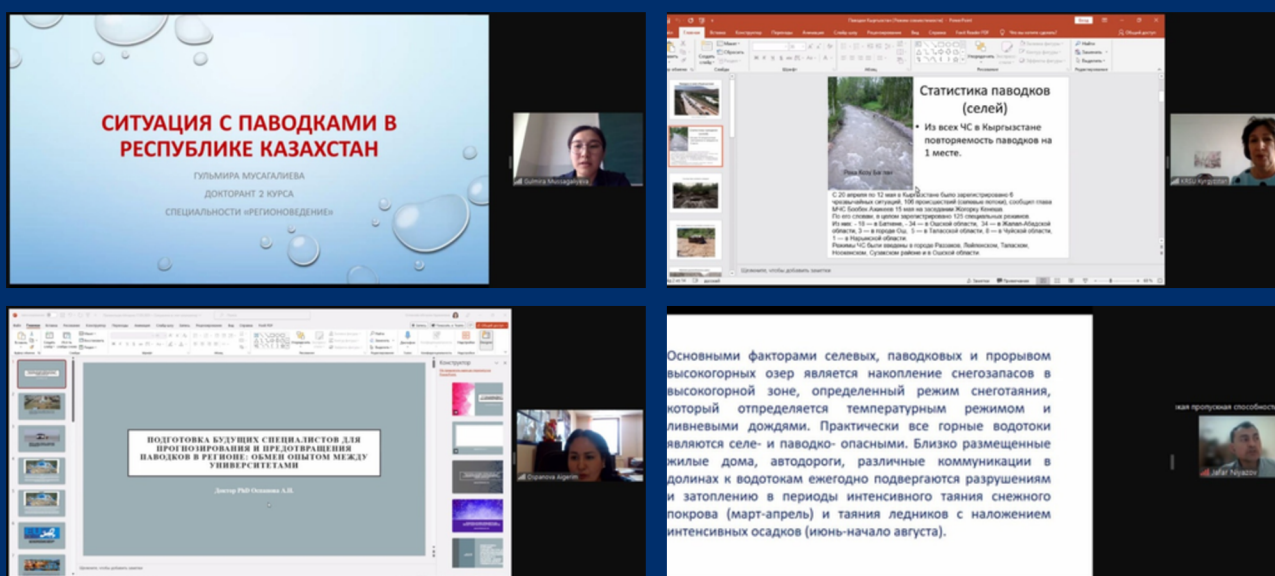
СИТУАЦИЯ С ПАВОДКАМИ В РЕСПУБЛИКЕ КАЗАХСТАН

ГУЛЬМИРА МУСАГАЛИЕВА
ДОКТОРАНТ 2 КУРСА
СПЕЦИАЛЬНОСТИ «РЕГИОНОВЕДЕНИЕ»

Gulmira Mussagaliyeva

Статистика паводков (селей)

• Из всех ЧС в Кыргызстане повторяемость паводков на 1 месте.

Река Кызыл-Булак

С 20 апреля по 12 мая в Кыргызстане было зарегистрировано 6 чрезвычайных ситуаций, 106 происшествий (селевых потоков), сообщил глава МЧС Бообек Ажикеев 15 мая на заседании Жогорку Кенеша.
По его словам, в целом зарегистрировано 125 специальных режимов.
Из них: - 10 — в Баткене, - 34 — в Ошской области, 34 — в Жалал-Абадской области, 3 — в городе Ош, 5 — в Таласской области, 8 — в Чуйской области, 1 — в Нарынской области.
Режимы ЧС были введены в города Раззаков, Лейлекском, Таласском, Ноокенском, Сузакском районе и в Ошской области.

Заметки к слайду

KRSU Kyrgyzstan

ПОДГОТОВКА БУДУЩИХ СПЕЦИАЛИСТОВ ДЛЯ ПРОГНОЗИРОВАНИЯ И ПРЕДОТВРАЩЕНИЯ ПАВОДКОВ В РЕГИОНЕ: ОБМЕН ОПЫТОМ МЕЖДУ УНИВЕРСИТЕТАМИ

Доктор PhD Осипова А.Н.

Конструктор

Ospanova Aigerim

Основными факторами селевых, паводковых и прорывом высокогорных озер является накопление снегозапасов в высокогорной зоне, определенный режим снеготаяния, который отпределяется температурным режимом и ливневыми дождями. Практически все горные водотоки являются селе- и паводко- опасными. Близко размещенные жилые дома, автодороги, различные коммуникации в долинах к водотокам ежегодно подвергаются разрушениям и затоплению в периоды интенсивного таяния снежного покрова (март-апрель) и таяния ледников с наложением интенсивных осадков (июнь-начало августа).

кая пропускная способност

Jafar Niyazov